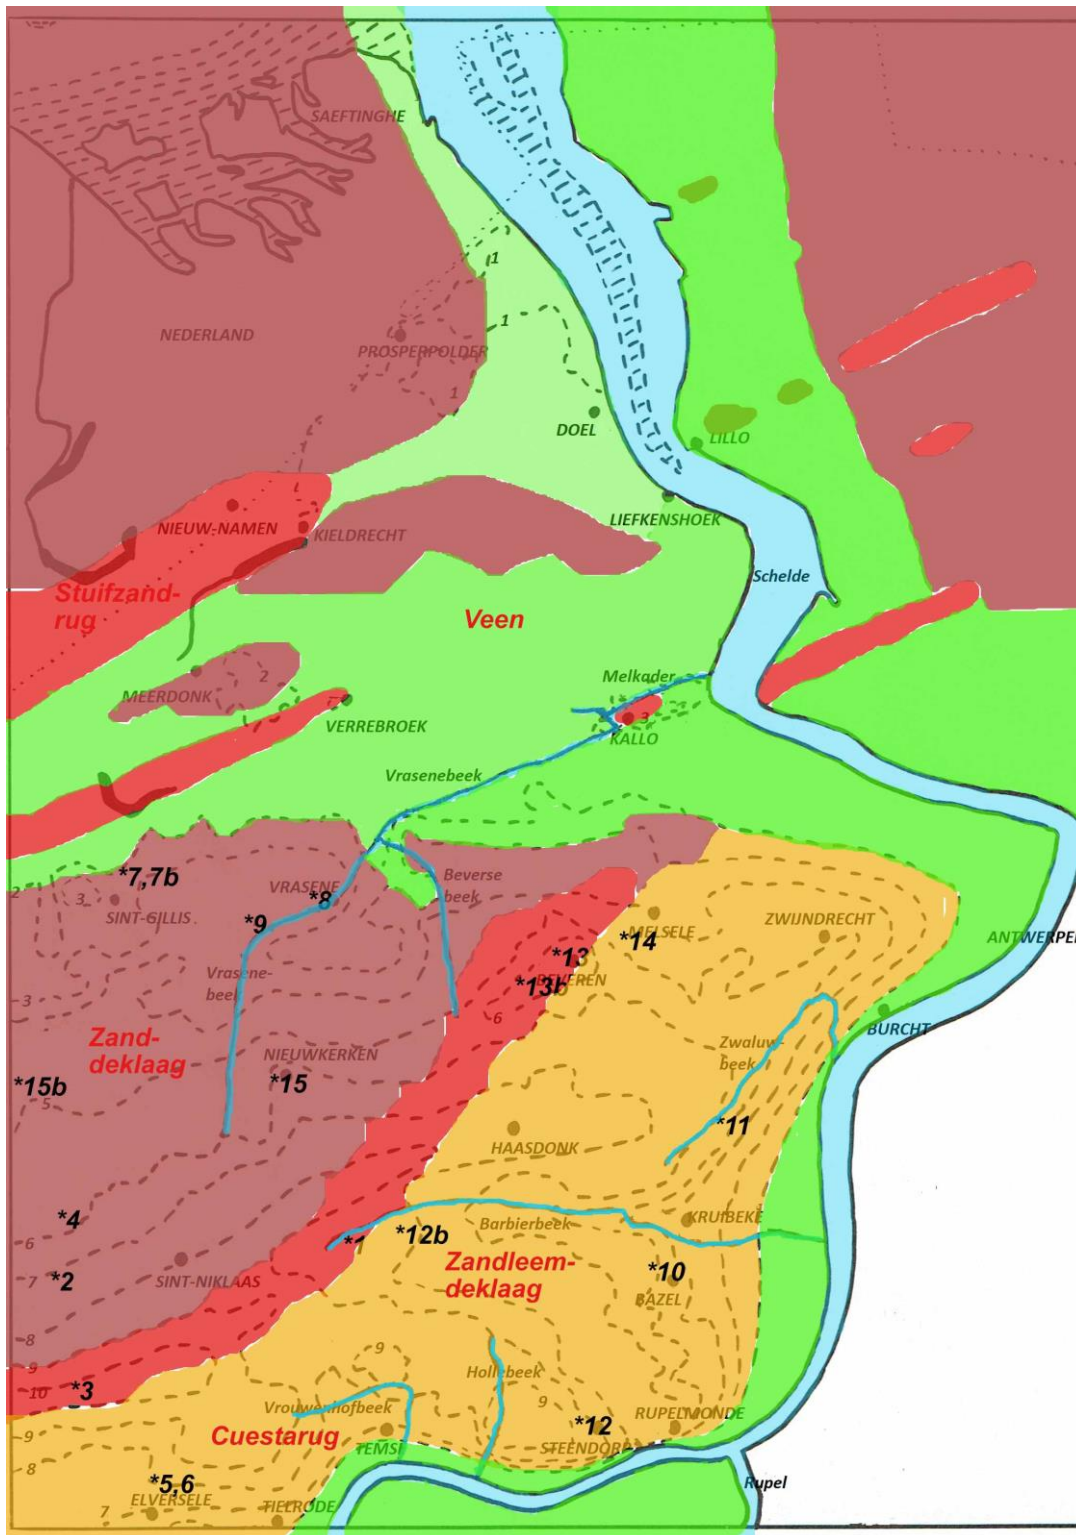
SAEFTINGHE
1
1
NEDERLAND
PROSPERPOLDER
1
DOEL
LILLO
NIEUW-NAMEN
KIELDRECHT
LIEFKENSHOEK
Stuifzand-rug
Schelde
Veen
2
MEERDONK
VERREBROEK
Melkader
KALLO
Vrasenebeek
*7,7b
2
3
SINT-GILLIS
VRASENE
*8
Beverse beek
*9
Vrasene-beek
*13
*14
MELSELE
ZWIJNDRECHT
ANTWERPEN
*13b
BEVEREN
3
6
Zand-deklaag
NIEUWKERKEN
BURCHT
Zwaluw-beek
*15b
*15
5
*11
HAASDONK
*4
Barbierbeek
KRUIBEKE
6
*12b
*1
7
*2
SINT-NIKLAAS
Zandleem-deklaag
*10
BAZEL
8
9
9
Hollebeek
10
*3
9
Vrouwenhofbeek
*12
RUPELMONDE
9
Cuestarug
TEMSE
STEENDORP
8
*5,6
Rupel
ELVERSELE
7
TIELRODE